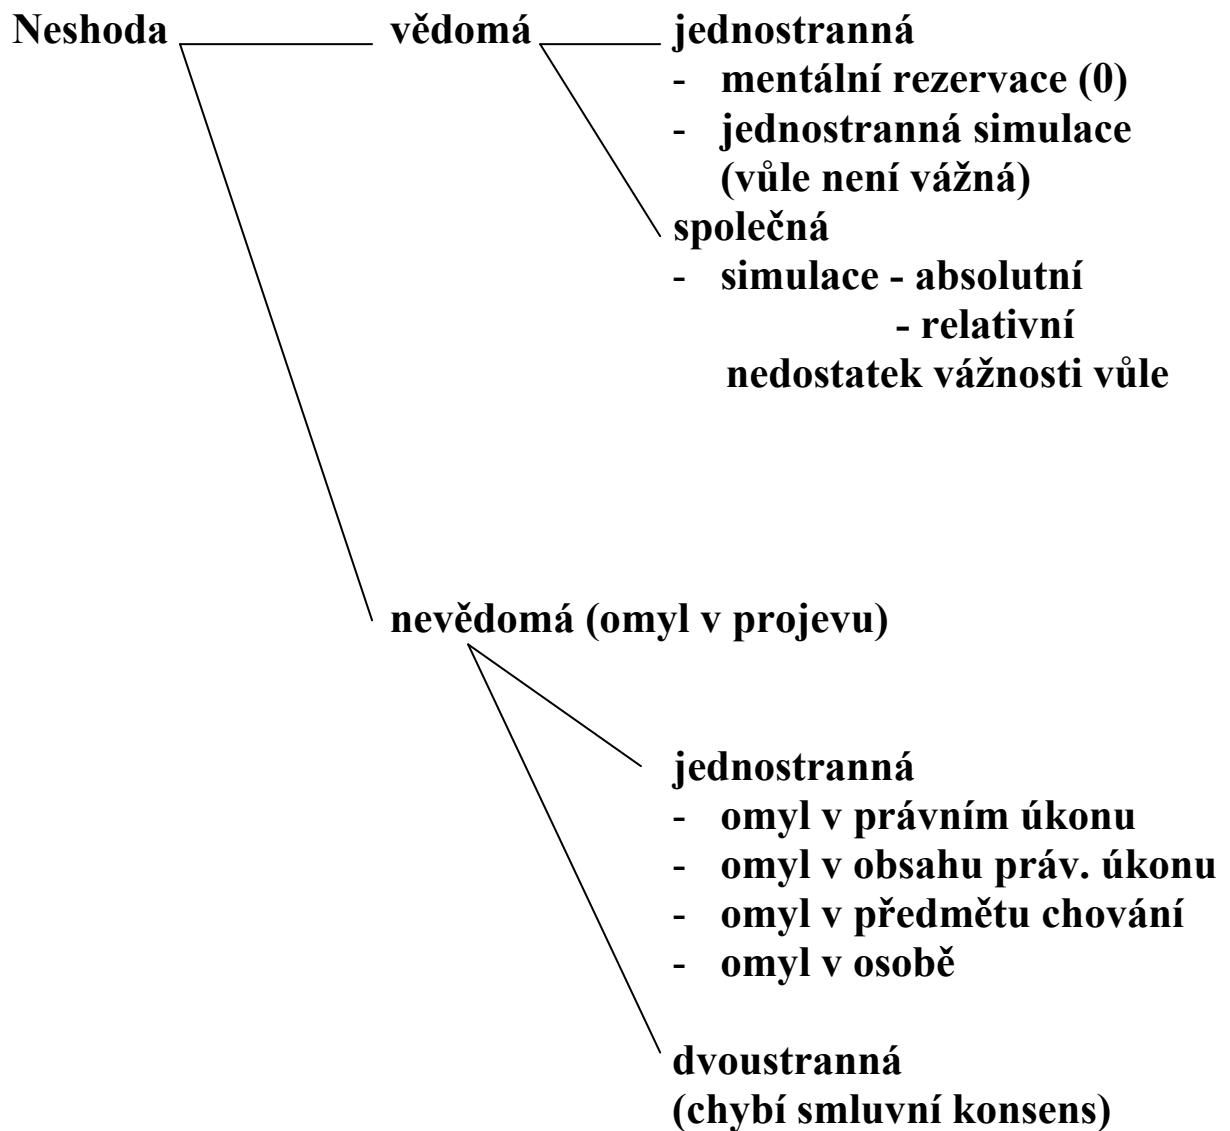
Neshoda

vědomá

jednostranná
- mentální rezervace (0)
- jednostranná simulace (vůle není vážná)

společná
- simulace - absolutní
- relativní
nedostatek vážnosti vůle

nevědomá (omyl v projevu)

jednostranná
- omyl v právním úkonu
- omyl v obsahu práv. úkonu
- omyl v předmětu chování
- omyl v osobě

dvoustranná
(chybí smluvní konsens)